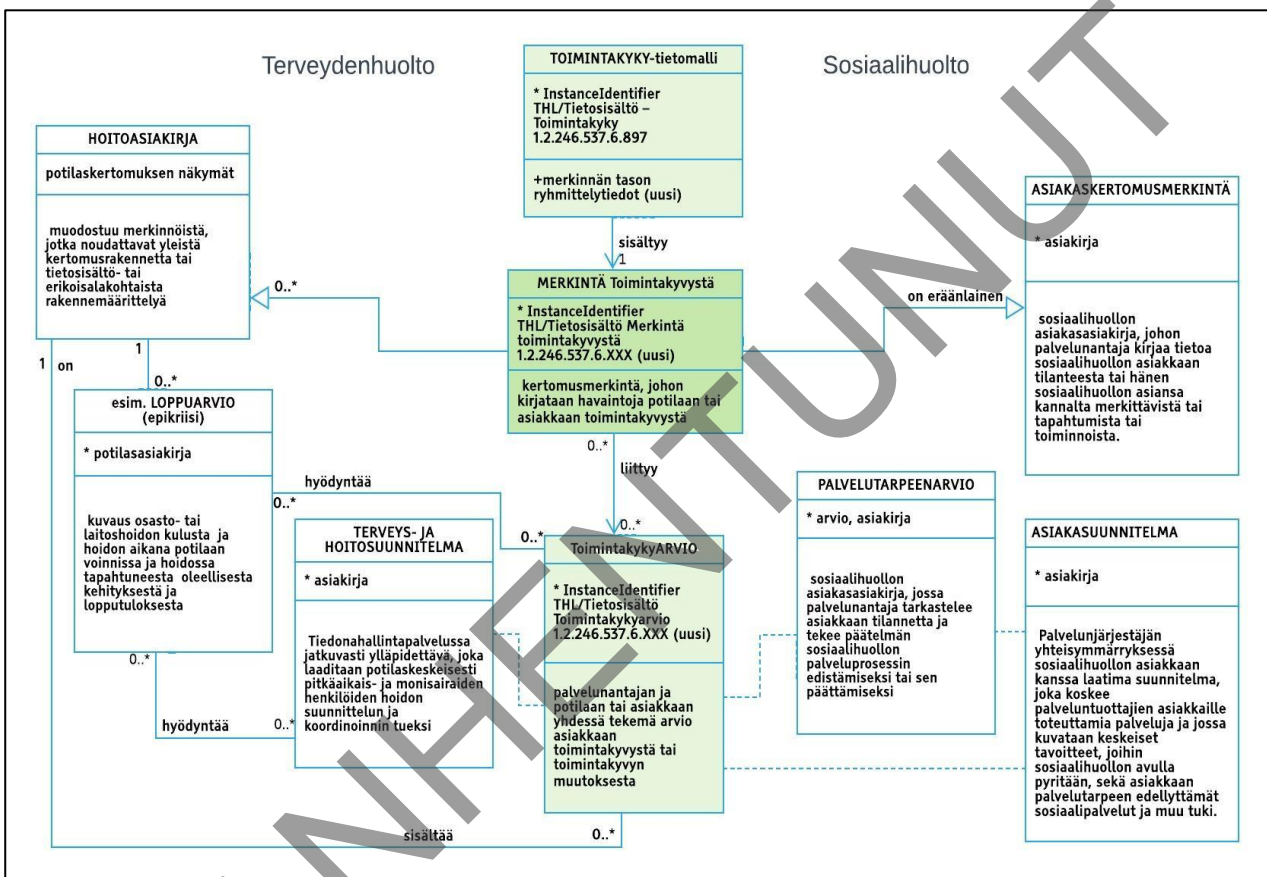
Terveydenhuolto

Sosiaalihuolto

TOIMINTAKYKY-tietomalli

* InstanceIdentifier THL/Tietosisältö – Toimintakyky 1.2.246.537.6.897

+merkinnän tason ryhmittelytiedot (uusi)

HOITOASIAKIRJA

potilaskertomuksen näkymät

muodostuu merkinnöistä, jotka noudattavat yleistä kertomusrakennetta tai tietosisältö- tai erikoisalakohtaista rakennemäärittelyä

ASIAKASKERTOMUSMERKINTÄ

* asiakirja

sosiaalihuollon asiakasasiakirja, johon palvelunantaja kirjaa tietoa sosiaalihuollon asiakkaan tilanteesta tai hänen sosiaalihuollon asiansa kannalta merkittävistä tai tapahtumista tai toiminnoista.

sisältyy

1

0..*

MERKINTÄ Toimintakyvystä

* InstanceIdentifier THL/Tietosisältö Merkintä toimintakyvystä 1.2.246.537.6.XXX (uusi)

kertomusmerkintä, johon kirjataan havaintoja potilaan tai asiakkaan toimintakyvystä

on eräänlainen

1

on

1

0..*

esim. LOPPUARVIO (epikriisi)

* potilasasiakirja

kuvaus osasto- tai laitoshoidon kulusta ja hoidon aikana potilaan voinnissa ja hoidossa tapahtuneesta oleellisesta kehityksestä ja lopputuloksesta

0..*

liittyy

hyödyntää

0..*

PALVELUTARPEENARVIO

* arvio, asiakirja

sosiaalihuollon asiakasasiakirja, jossa palvelunantaja tarkastelee asiakkaan tilannetta ja tekee päätelmän sosiaalihuollon palveluprosessin edistämiseksi tai sen päättämiseksi

TERVEYS- JA HOITOSUUNNITELMA

* asiakirja

Tiedonahallintapalvelussa jatkuvasti ylläpidettävä, joka laaditaan potilaskeskeisesti pitkäaikais- ja monisairaiden henkilöiden hoidon suunnittelun ja koordinoinnin tueksi

0..*

0..*

ToimintakykyARVIO

* InstanceIdentifier THL/Tietosisältö Toimintakykyarvio 1.2.246.537.6.XXX (uusi)

palvelunantajan ja potilaan tai asiakkaan yhdessä tekemä arvio asiakkaan toimintakyvystä tai toimintakyvyn muutoksesta

ASIAKASUUNNITELMA

* asiakirja

Palvelunjärjestäjän yhteisymmärryksessä sosiaalihuollon asiakkaan kanssa laatima suunnitelma, joka koskee palveluntuottajien asiakkaille toteuttamia palveluja ja jossa kuvataan keskeiset tavoitteet, joihin sosiaalihuollon avulla pyritään, sekä asiakkaan palvelutarpeen edellyttämät sosiaalipalvelut ja muu tuki.

0..*

hyödyntää

0..*

sisältää

0..*

NHEUTUNUT